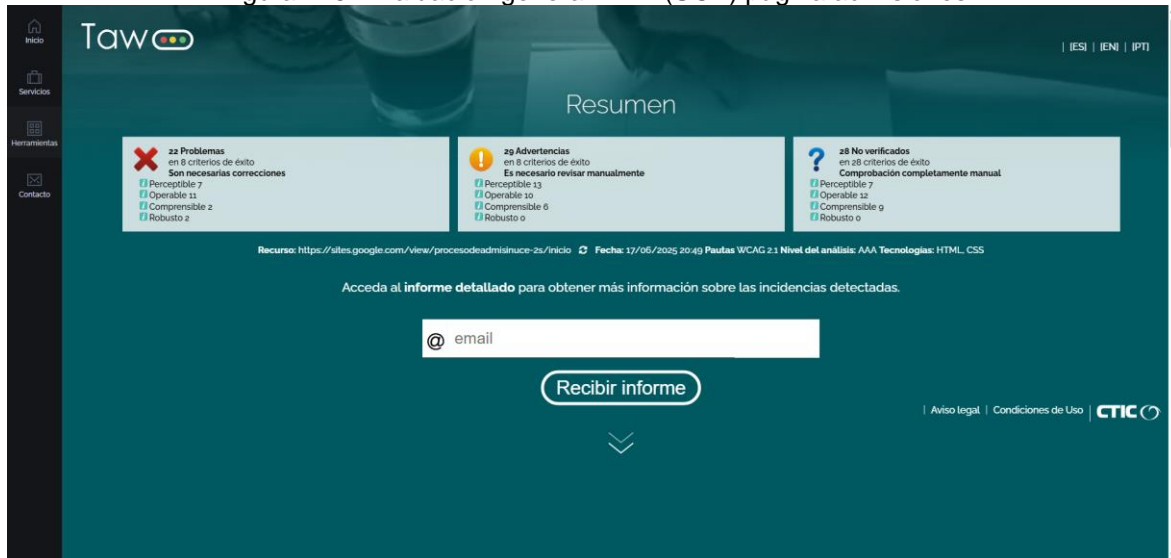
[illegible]

Inicio
Servicios
Herramientas
Contacto

Taw

| [ES] | [EN] | [PT]

Resumen

22 Problemas
en 8 criterios de éxito
Son necesarias correcciones
Perceptible 7
Operable 11
Comprensible 2
Robusto 2

29 Advertencias
en 8 criterios de éxito
Es necesario revisar manualmente
Perceptible 13
Operable 10
Comprensible 6
Robusto 0

28 No verificados
en 28 criterios de éxito
Comprobación completamente manual
Perceptible 7
Operable 12
Comprensible 9
Robusto 0

Recurso: https://sites.google.com/view/procesodeadmisinuce-2s/inicio Fecha: 17/06/2025 20:49 Pautas WCAG 2.1 Nivel del análisis: AAA Tecnologías: HTML, CSS

Acceda al informe detallado para obtener más información sobre las incidencias detectadas.

@ email

Recibir informe

| Aviso legal | Condiciones de Uso | CTIC